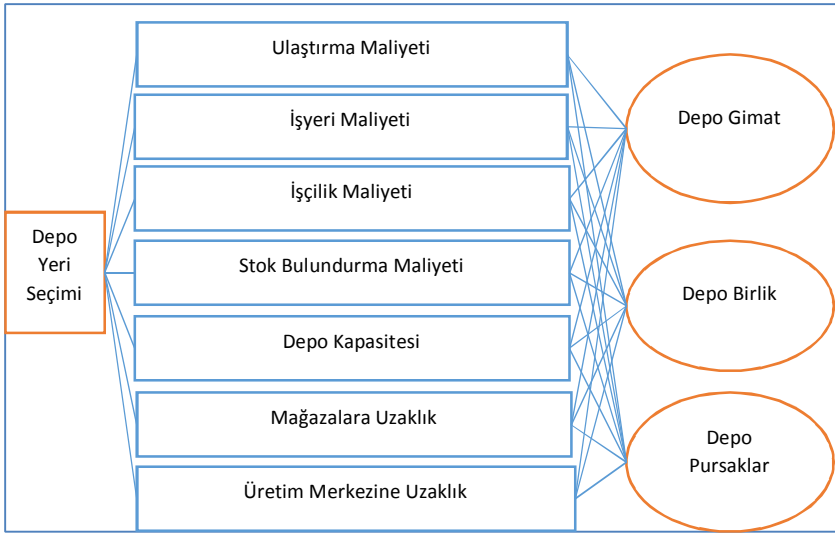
Depo Yeri Seçimi

Ulaştırma Maliyeti

İşyeri Maliyeti

İşçilik Maliyeti

Stok Bulundurma Maliyeti

Depo Kapasitesi

Mağazalara Uzaklık

Üretim Merkezine Uzaklık

Depo Gimat

Depo Birlik

Depo Pursaklar